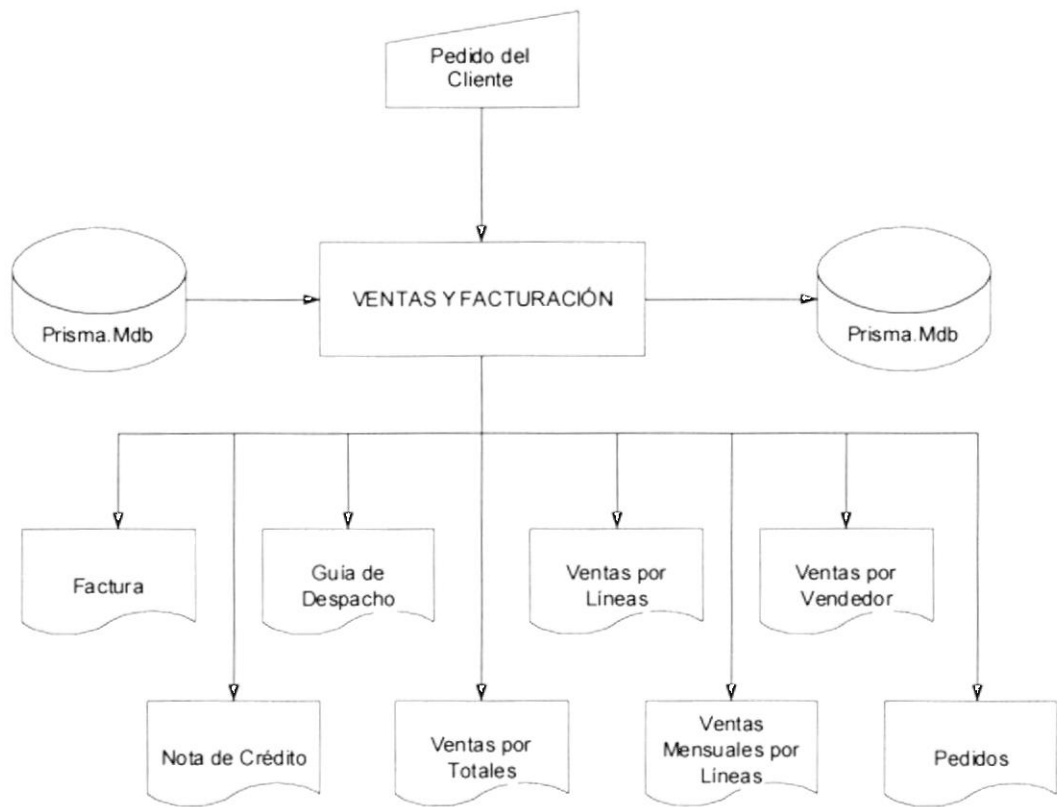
Pedido del Cliente

Prisma.Mdb

VENTAS Y FACTURACIÓN

Prisma.Mdb

Factura

Guía de Despacho

Ventas por Líneas

Ventas por Vendedor

Nota de Crédito

Ventas por Totales

Ventas Mensuales por Líneas

Pedidos